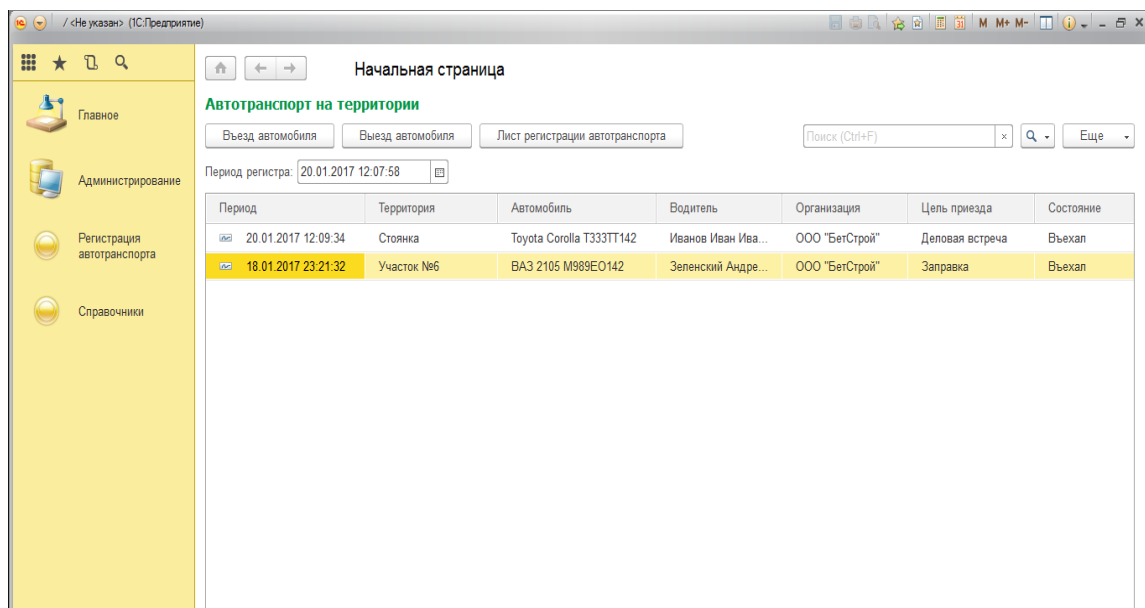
/ <Не указан> (1С:Предприятие)

M M+ M-

Начальная страница

Главное

Администрирование

Регистрация автотранспорта

Справочники

Автотранспорт на территории

Въезд автомобиля | Выезд автомобиля | Лист регистрации автотранспорта

Поиск (Ctrl+F)

Еще

Период регистра: 20.01.2017 12:07:58

| Период | Территория | Автомобиль | Водитель | Организация | Цель приезда | Состояние |
|---|---|---|---|---|---|---|
| 20.01.2017 12:09:34 | Стоянка | Toyota Corolla T333TT142 | Иванов Иван Ива... | ООО "БетСтрой" | Деловая встреча | Въехал |
| 18.01.2017 23:21:32 | Участок №6 | ВАЗ 2105 М989ЕО142 | Зеленский Андре... | ООО "БетСтрой" | Заправка | Въехал |